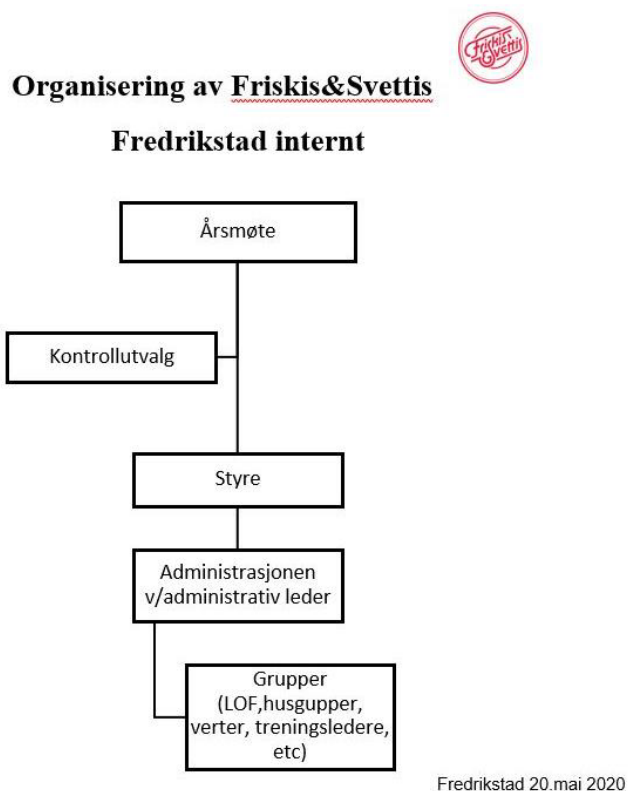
Friskis Svettis

Organisering av Friskis&Svettis

Fredrikstad internt

Årsmøte

Kontrollutvalg

Styre

Administrasjonen v/administrativ leder

Grupper (LOF,husgupper, verter, treningsledere, etc)

Fredrikstad 20.mai 2020